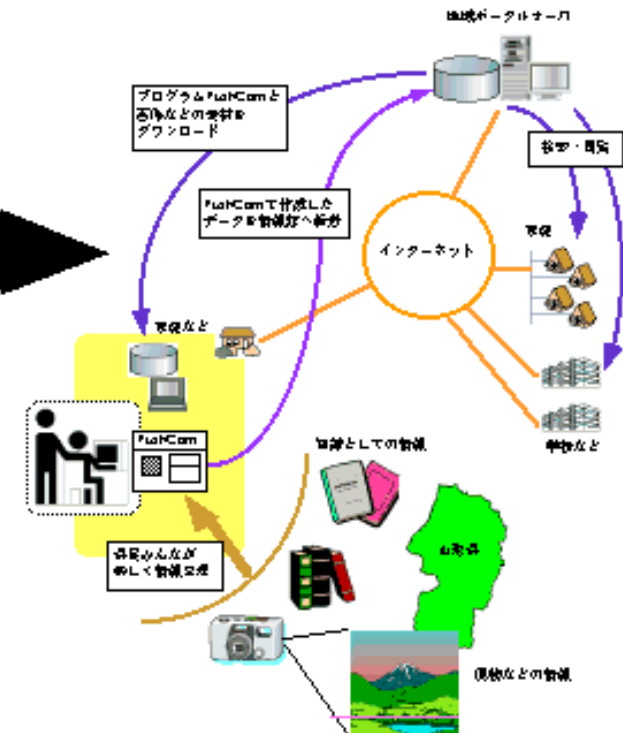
地域ポータルサーバ

プログラム FukCom と画像などの素材をダウンロード

FukCom で作成したデータを情報化へ転送

検索・閲覧

インターネット

家庭

家庭など

FukCom

知識としての情報

学校など

山形県

県民みんなが楽しく情報発信

風物などの情報